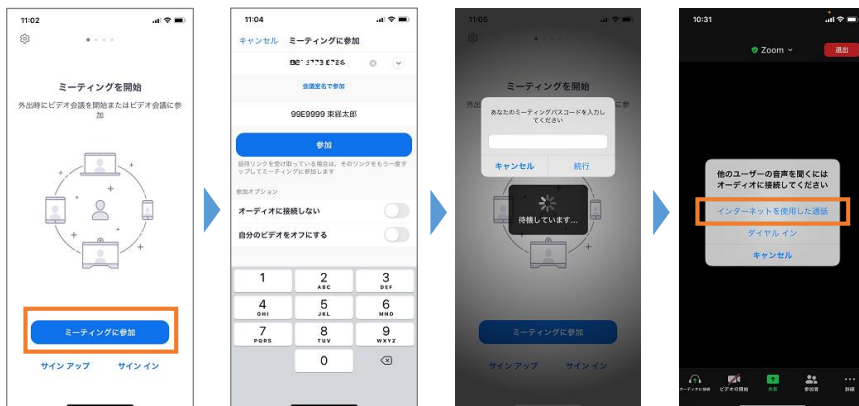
11:02

ミーティングを開始

外出時にビデオ会議を開始またはビデオ会議に参加

ミーティングに参加

サイン アップ　サイン イン

11:04

キャンセル　ミーティングに参加

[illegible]

会議室名で参加

99E9999 東経太郎

参加

招待リンクを受け取っている場合は、そのリンクをもう一度タップしてミーティングに参加します

参加オプション

オーディオに接続しない

自分のビデオをオフにする

1
2 ABC
3 DEF
4 GHI
5 JKL
6 MNO
7 PQRS
8 TUV
9 WXYZ
0

11:05

ミーティングを開始

外出

あなたのミーティングパスコードを入力してください

キャンセル　続行

待機しています...

ミーティングに参加

サイン アップ　サイン イン

10:31

Zoom

退出

他のユーザーの音声を聞くにはオーディオに接続してください

インターネットを使用した通話

ダイヤル イン

キャンセル

オーディオに接続　ビデオの開始　共有　参加者　詳細